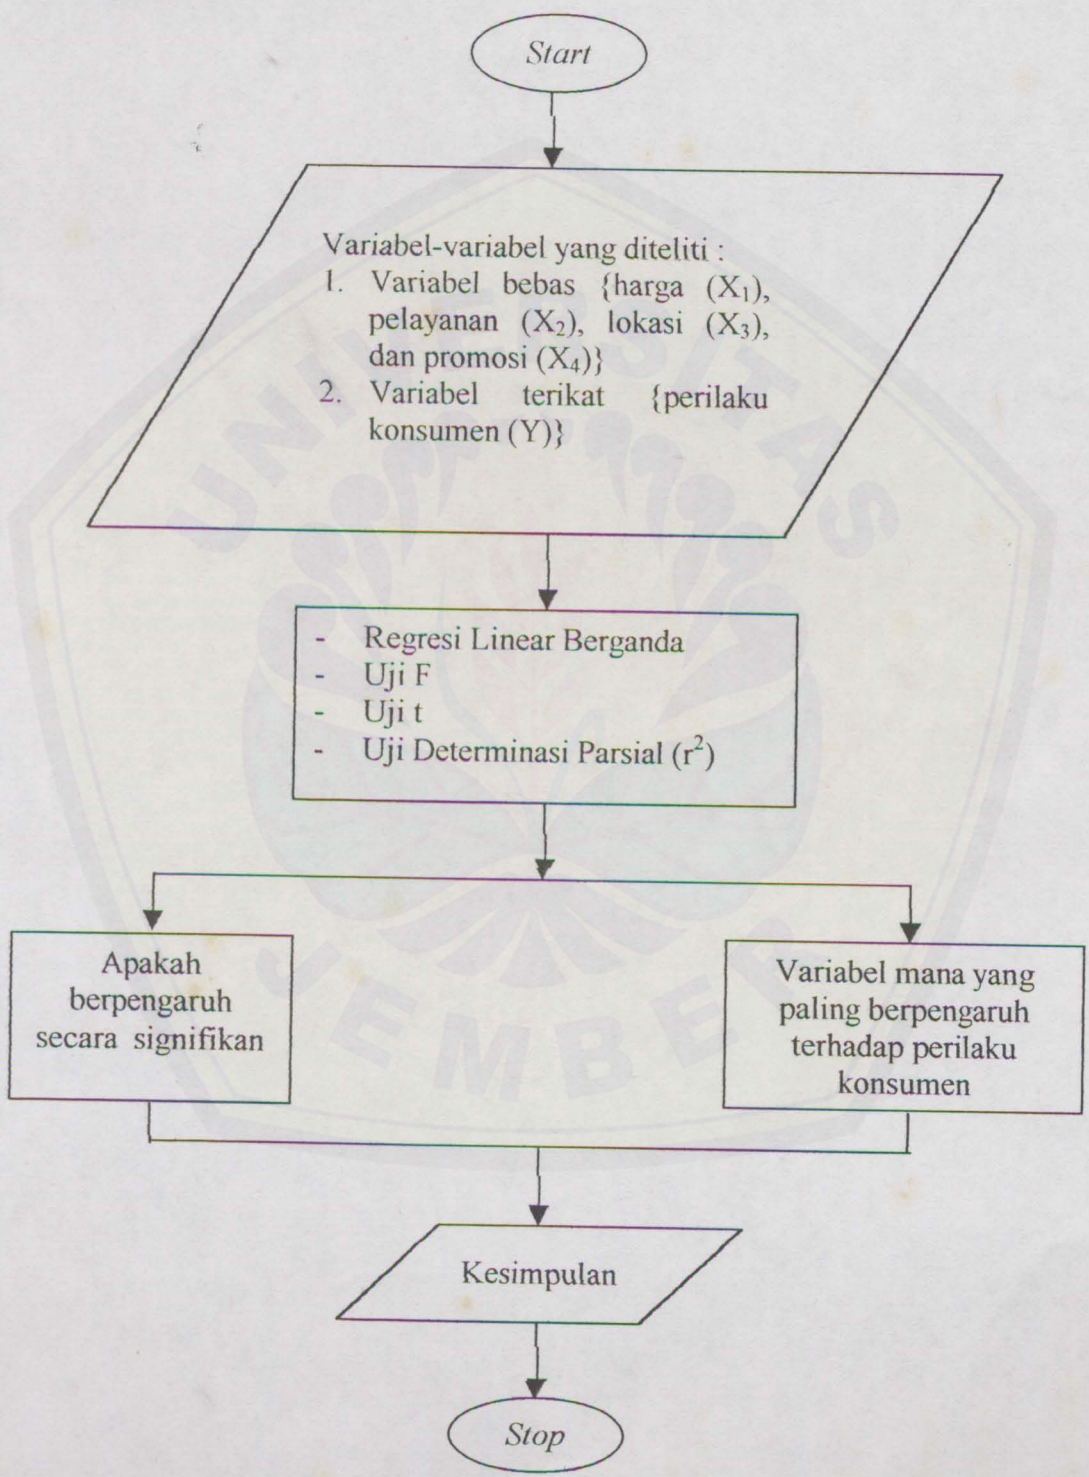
Start

Variabel-variabel yang diteliti :
1. Variabel bebas {harga ($X_1$), pelayanan ($X_2$), lokasi ($X_3$), dan promosi ($X_4$)}
2. Variabel terikat {perilaku konsumen (Y)}

- Regresi Linear Berganda
- Uji F
- Uji t
- Uji Determinasi Parsial ($r^2$)

Apakah berpengaruh secara signifikan

Variabel mana yang paling berpengaruh terhadap perilaku konsumen

Kesimpulan

Stop

UNIVERSITAS JEMBER